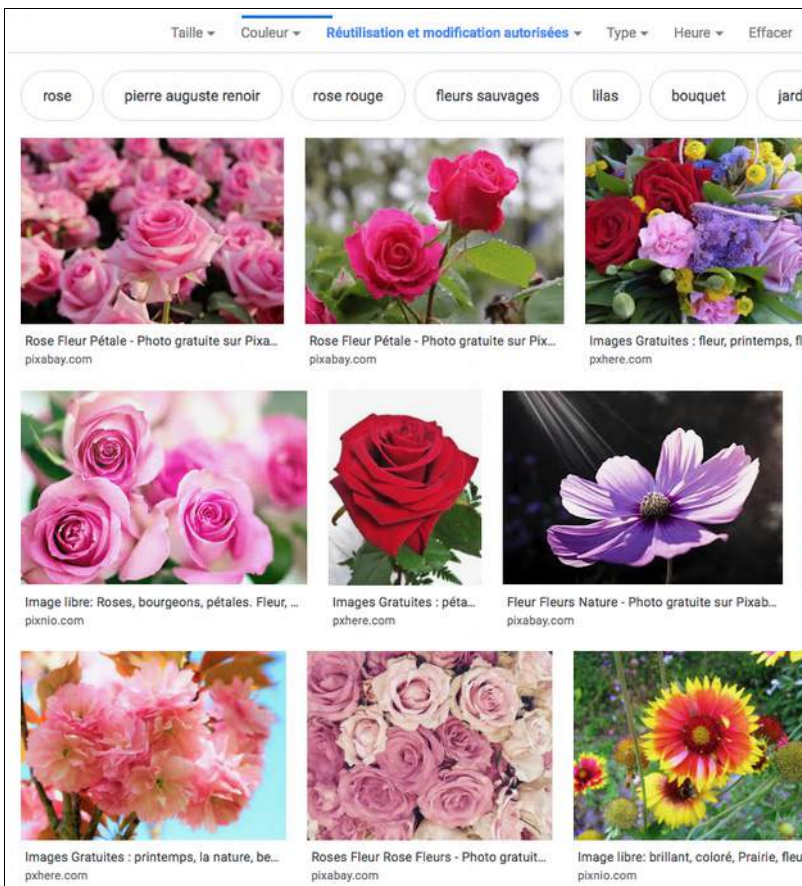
Taille ▾ Couleur ▾ Réutilisation et modification autorisées ▾ Type ▾ Heure ▾ Effacer

rose
pierre auguste renoir
rose rouge
fleurs sauvages
lilas
bouquet
jard

Rose Fleur Pétale - Photo gratuite sur Pixa...
pixabay.com

Rose Fleur Pétale - Photo gratuite sur Pix...
pixabay.com

Images Gratuites : fleur, printemps, f
pxhere.com

Image libre: Roses, bourgeons, pétales. Fleur, ...
pixnio.com

Images Gratuites : péta...
pxhere.com

Fleur Fleurs Nature - Photo gratuite sur Pixab...
pixabay.com

Images Gratuites : printemps, la nature, be...
pxhere.com

Roses Fleur Rose Fleurs - Photo gratuit...
pixabay.com

Image libre: brillant, coloré, Prairie, fleu
pixnio.com